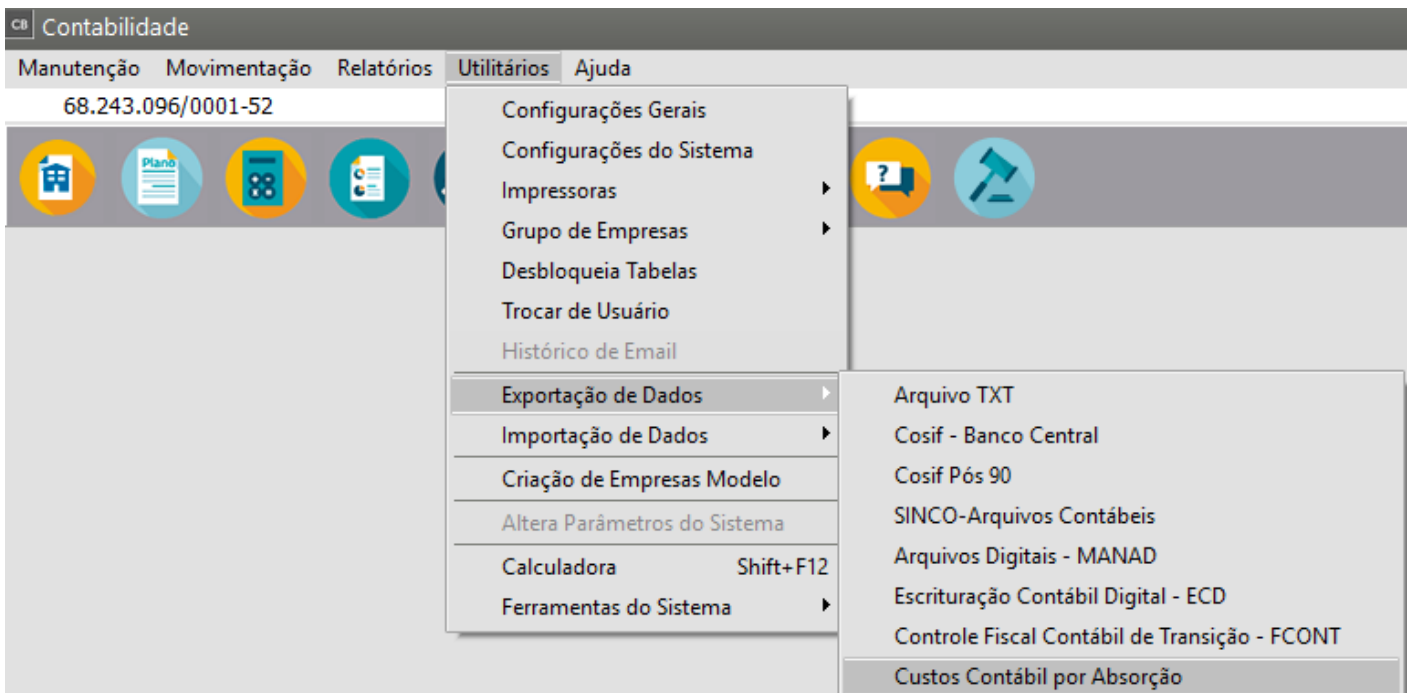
CB Contabilidade

Manutenção Movimentação Relatórios Utilitários Ajuda

68.243.096/0001-52

Plano

?

Configurações Gerais
Configurações do Sistema
Impressoras
Grupo de Empresas
Desbloqueia Tabelas
Trocar de Usuário
Histórico de Email
Exportação de Dados
Importação de Dados
Criação de Empresas Modelo
Altera Parâmetros do Sistema
Calculadora Shift+F12
Ferramentas do Sistema

Arquivo TXT
Cosif - Banco Central
Cosif Pós 90
SINCO-Arquivos Contábeis
Arquivos Digitais - MANAD
Escrituração Contábil Digital - ECD
Controle Fiscal Contábil de Transição - FCONT
Custos Contábil por Absorção